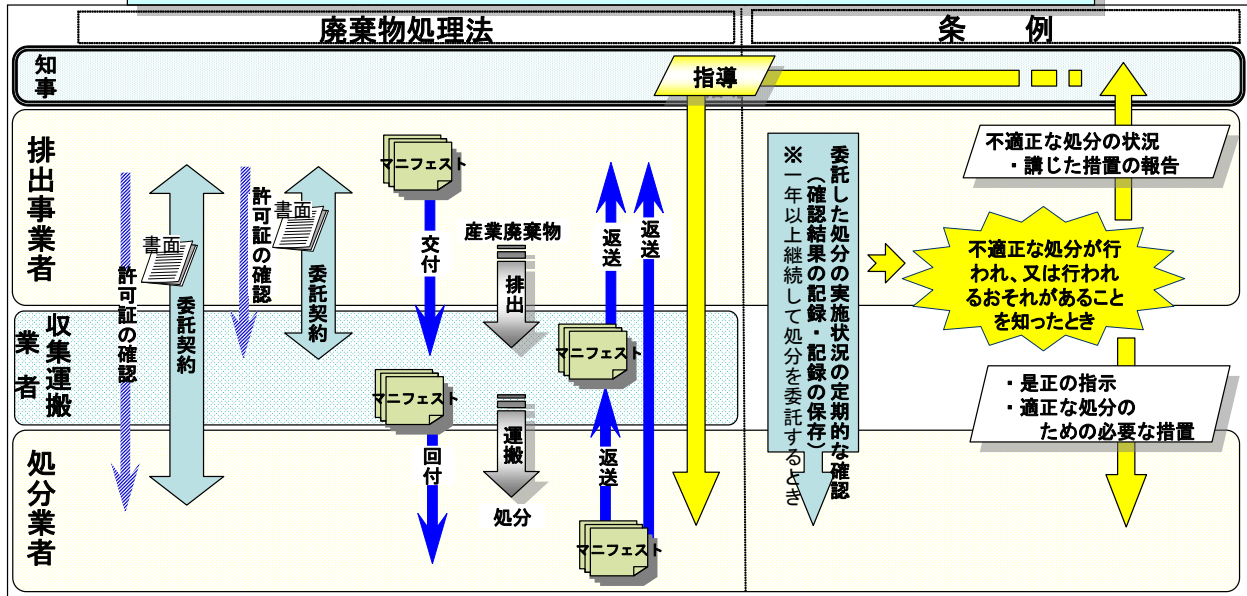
廃棄物処理法

条　例

知事

指導

排出事業者

収集運搬業者

処分業者

許可証の確認

書面

委託契約

許可証の確認

書面

委託契約

マニフェスト

交付

産業廃棄物

排出

マニフェスト

回付

運搬

処分

返送

マニフェスト

返送

返送

マニフェスト

委託した処分の実施状況の定期的な確認（確認結果の記録・記録の保存）

※一年以上継続して処分を委託するとき

不適正な処分の状況
・講じた措置の報告

不適正な処分が行われ、又は行われるおそれがあることを知ったとき

・是正の指示
・適正な処分のための必要な措置